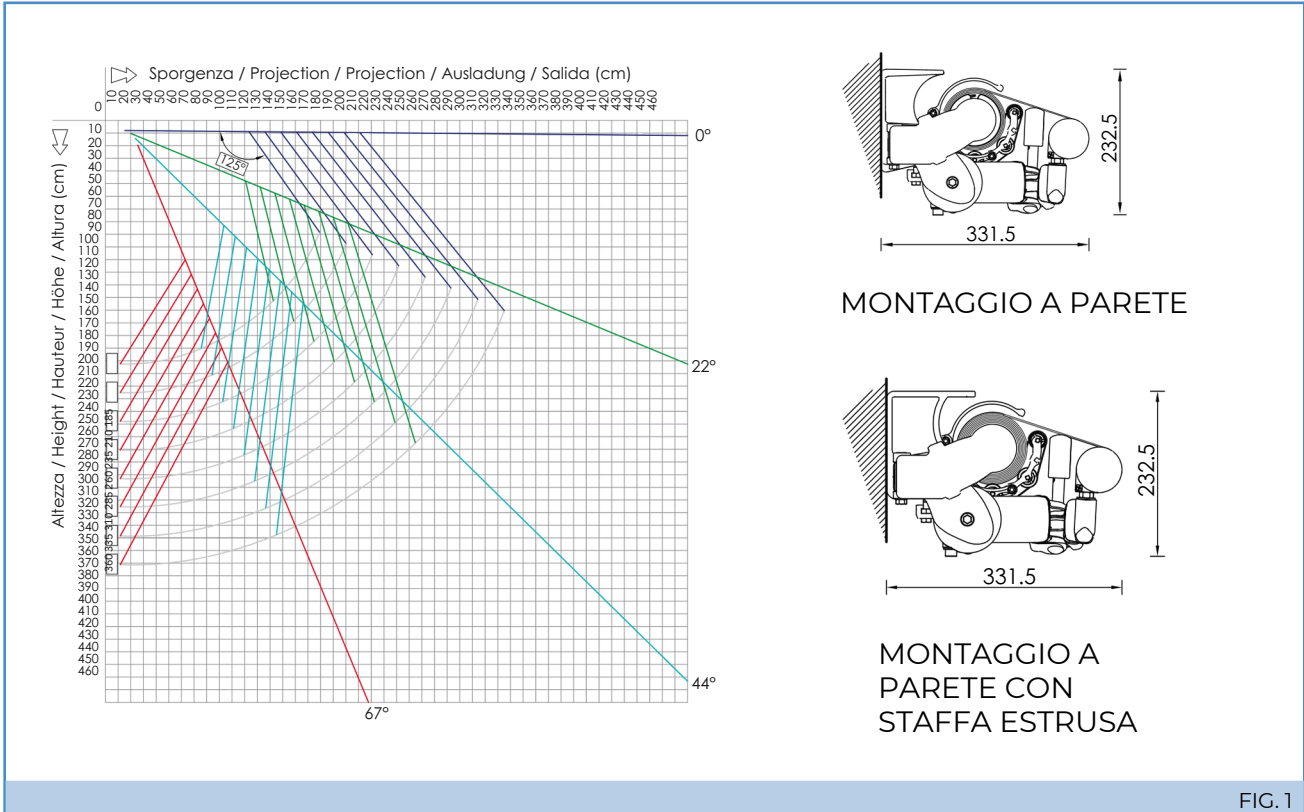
Sporgenza / Projection / Projection / Ausladung / Salida (cm)

0 10 20 30 40 50 60 70 80 90 100 110 120 130 140 150 160 170 180 190 200 210 220 230 240 250 260 270 280 290 300 310 320 330 340 350 360 370 380 390 400 410 420 430 440 450 460

Altezza / Height / Hauteur / Höhe / Altura (cm)

10 20 30 40 50 60 70 80 90 100 110 120 130 140 150 160 170 180 190 200 210 220 230 240 250 260 270 280 290 300 310 320 330 340 350 360 370 380 390 400 410 420 430 440 450 460

125°

0°

22°

44°

67°

360 335 310 285 260 235 210 185

232.5

331.5

MONTAGGIO A PARETE

232.5

331.5

MONTAGGIO A PARETE CON STAFFA ESTRUSA

FIG. 1